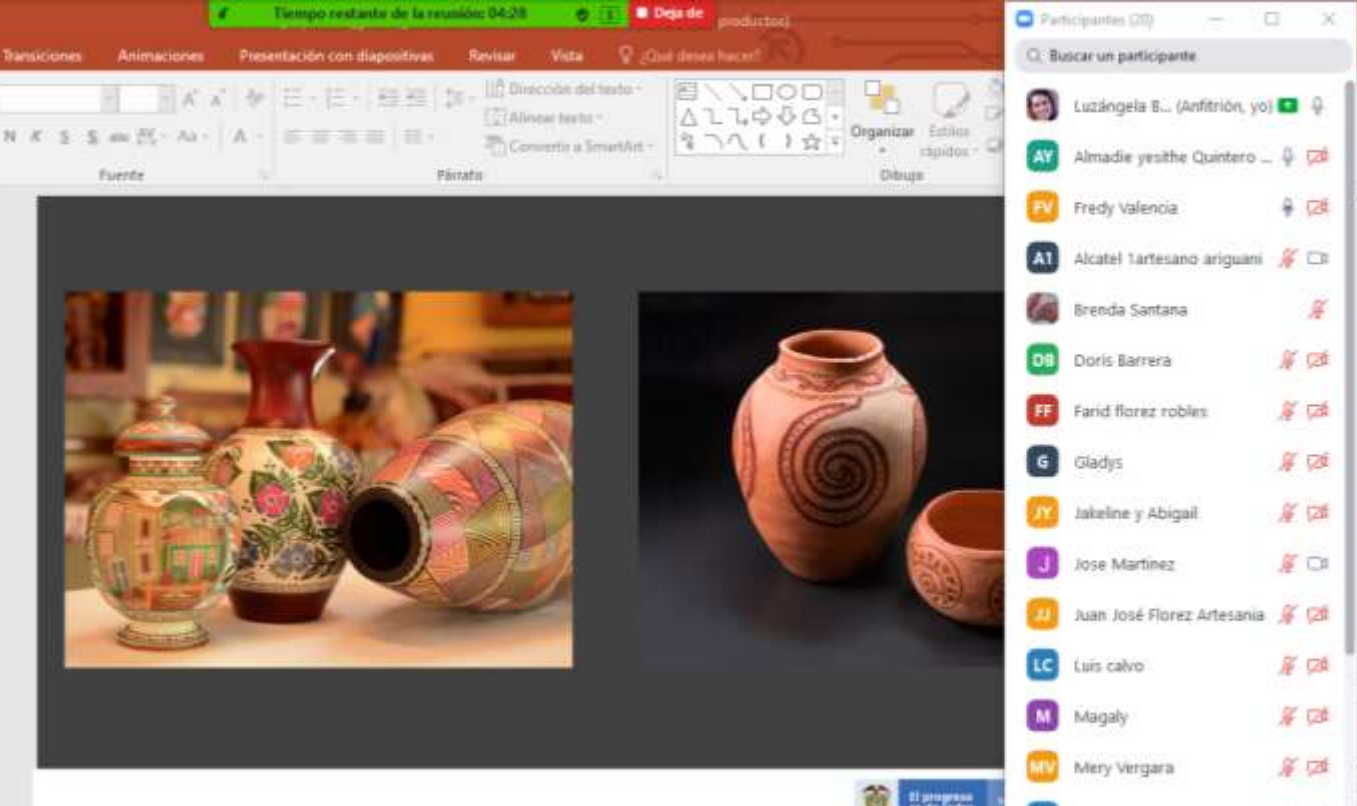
Tiempo restante de la reunión: 04:28

Deja de

productos)

Transiciones Animaciones Presentación con diapositivas Revisar Vista ¿Qué desea hacer?

N K S S abc Aa A

Fuente

Dirección del texto

Alinear texto

Convertir a SmartArt

Párrafo

Organizar Estilos rápidos

Dibujo

El progreso

Participantes (20)

Buscar un participante

Luzángela B... (Anfitrión, yo)

AY Almadie yesithe Quintero ...

FV Fredy Valencia

A1 Alcatel 1artesano ariguani

Brenda Santana

DB Doris Barrera

FF Farid florez robles

G Gladys

JY Jakeline y Abigail

J Jose Martinez

JJ Juan José Florez Artesania

LC Luis calvo

M Magaly

MV Mery Vergara